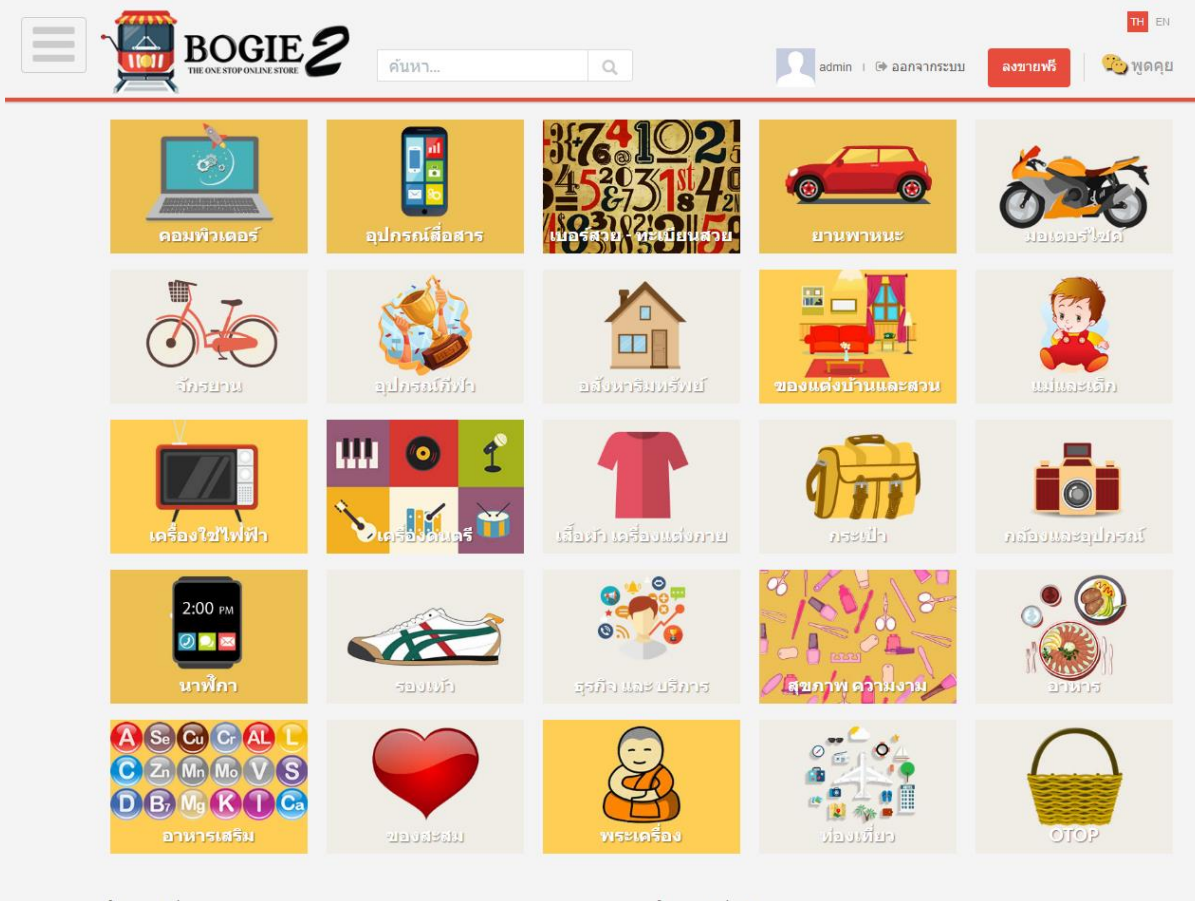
BOGIE 2
THE ONE STOP ONLINE STORE

ค้นหา...

TH EN

admin | ออกจากระบบ

ลงขายฟรี

พูดคุย

คอมพิวเตอร์

อุปกรณ์สื่อสาร

เบอร์สวย - ทะเบียนสวย

ยานพาหนะ

มอเตอร์ไซค์

จักรยาน

อุปกรณ์กีฬา

อสังหาริมทรัพย์

ของแต่งบ้านและสวน

แม่และเด็ก

เครื่องใช้ไฟฟ้า

เครื่องดนตรี

เสื้อผ้า เครื่องแต่งกาย

กระเป๋า

กล้องและอุปกรณ์

2:00 PM

นาฬิกา

รองเท้า

ธุรกิจ และ บริการ

สุขภาพ ความงาม

อาหาร

A Se Cu Cr AL L C Zn Mn Mo V S D Br Mg K I Ca

อาหารเสริม

ของสะสม

พระเครื่อง

ท่องเที่ยว

OTOP